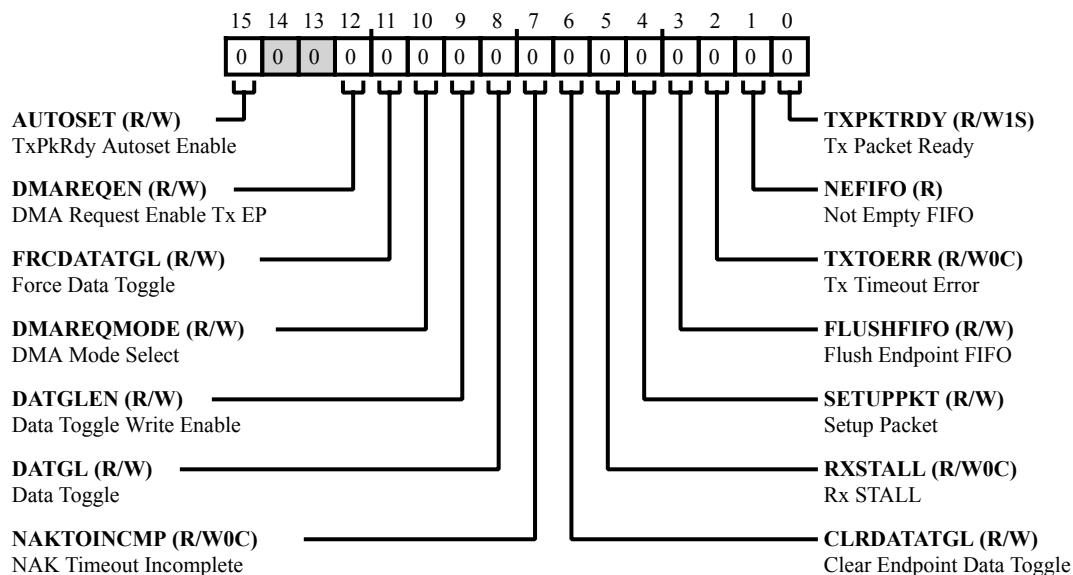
15 14 13 12 11 10 9 8 7 6 5 4 3 2 1 0

| 0 | 0 | 0 | 0 | 0 | 0 | 0 | 0 | 0 | 0 | 0 | 0 | 0 | 0 | 0 | 0 |
|---|---|---|---|---|---|---|---|---|---|---|---|---|---|---|---|

AUTOSET (R/W)
TxPkRdy Autoset Enable

DMAREQEN (R/W)
DMA Request Enable Tx EP

FRCDATATGL (R/W)
Force Data Toggle

DMAREQMODE (R/W)
DMA Mode Select

DATGLEN (R/W)
Data Toggle Write Enable

DATGL (R/W)
Data Toggle

NAKTOINCMP (R/W0C)
NAK Timeout Incomplete

TXPKTRDY (R/W1S)
Tx Packet Ready

NEFIFO (R)
Not Empty FIFO

TXTOERR (R/W0C)
Tx Timeout Error

FLUSHFIFO (R/W)
Flush Endpoint FIFO

SETUPPKT (R/W)
Setup Packet

RXSTALL (R/W0C)
Rx STALL

CLRDATATGL (R/W)
Clear Endpoint Data Toggle